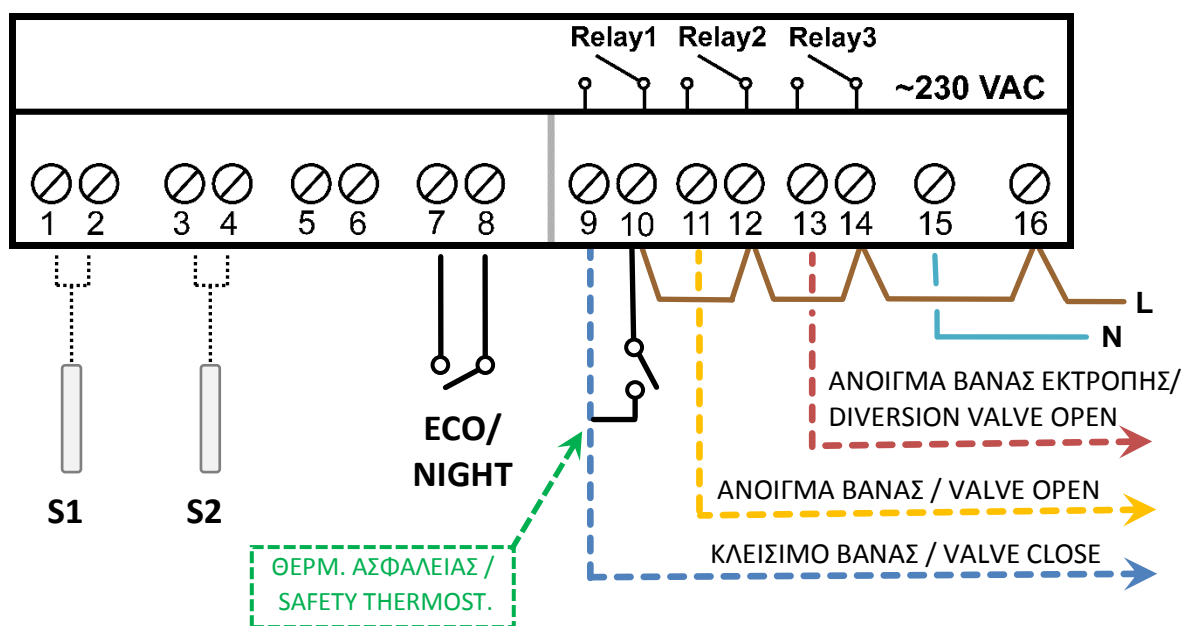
Relay1 Relay2 Relay3

~230 VAC

1 2 3 4 5 6 7 8 9 10 11 12 13 14 15 16

L

N

ΑΝΟΙΓΜΑ ΒΑΝΑΣ ΕΚΤΡΟΠΗΣ/
DIVERSION VALVE OPEN

ΑΝΟΙΓΜΑ ΒΑΝΑΣ / VALVE OPEN

ΚΛΕΙΣΙΜΟ ΒΑΝΑΣ / VALVE CLOSE

ECO/
NIGHT

S1

S2

ΘΕΡΜ. ΑΣΦΑΛΕΙΑΣ /
SAFETY THERMOST.